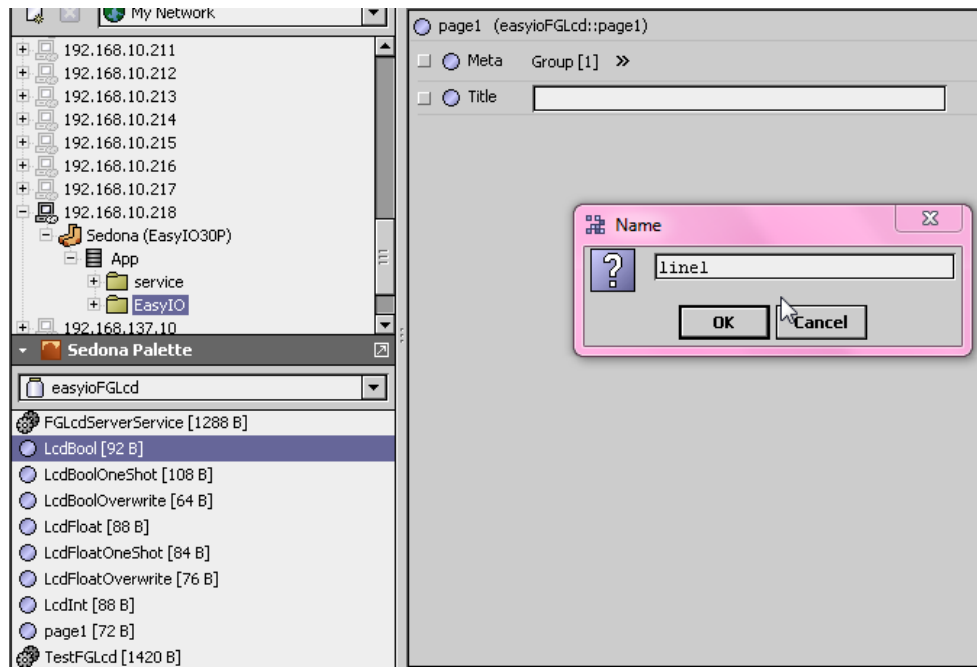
My Network
192.168.10.211
192.168.10.212
192.168.10.213
192.168.10.214
192.168.10.215
192.168.10.216
192.168.10.217
192.168.10.218
Sedona (EasyIO30P)
App
service
EasyIO
192.168.137.10
Sedona Palette
easyioFGLcd
FGLcdServerService [1288 B]
LcdBool [92 B]
LcdBoolOneShot [108 B]
LcdBoolOverwrite [64 B]
LcdFloat [88 B]
LcdFloatOneShot [84 B]
LcdFloatOverwrite [76 B]
LcdInt [88 B]
page1 [72 B]
TestFGLcd [1420 B]

page1 (easyioFGLcd::page1)
Meta Group [1] »
Title

Name
line1
OK
Cancel